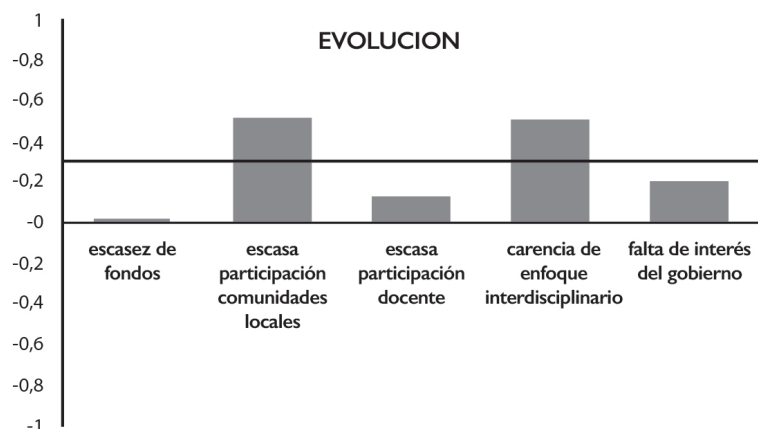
EVOLUCION

1
-0,8
-0,6
-0,4
-0,2
-0
-0,2
-0,4
-0,6
-0,8
-1

escasez de fondos

escasa participación comunidades locales

escasa participación docente

carencia de enfoque interdisciplinario

falta de interés del gobierno